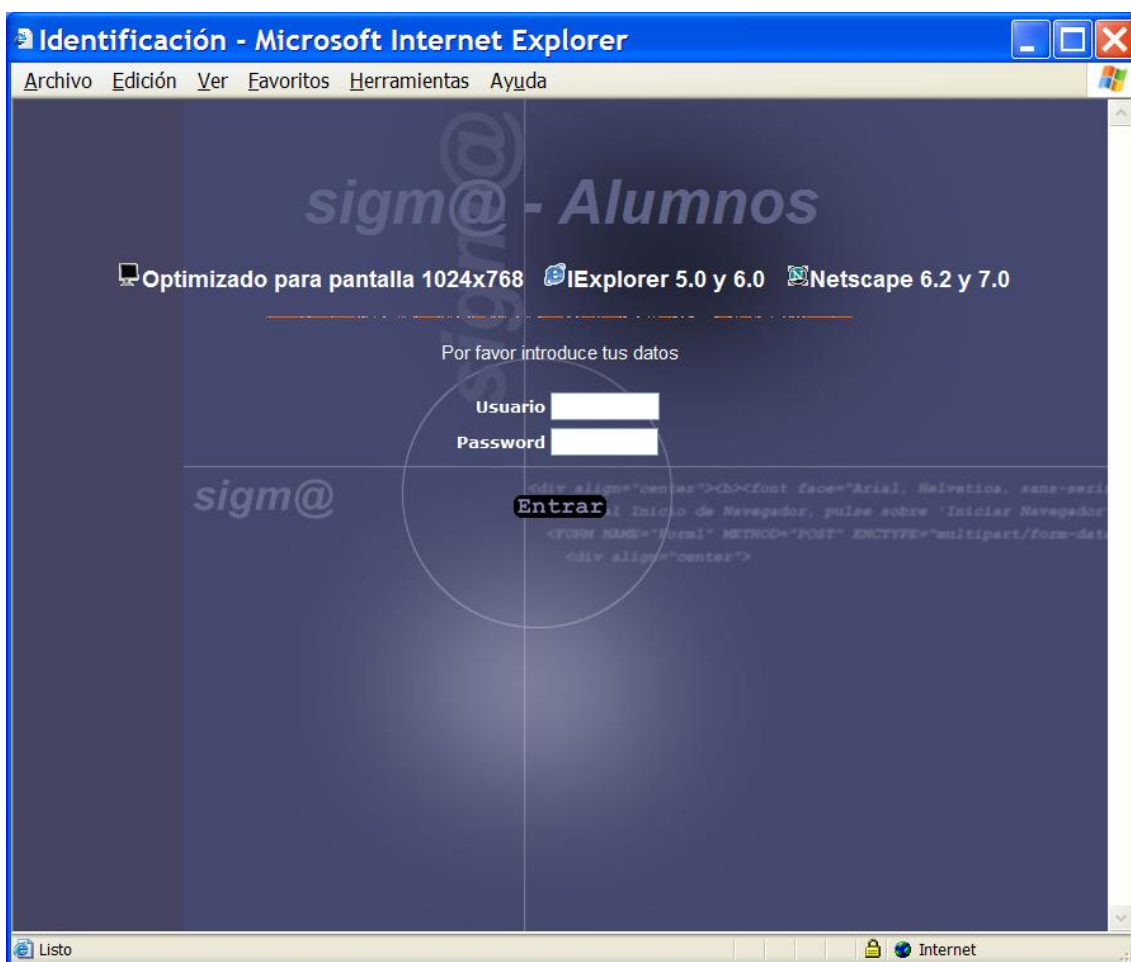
Identificación - Microsoft Internet Explorer

Archivo Edición Ver Favoritos Herramientas Ayuda

sigm@

sigm@ - Alumnos

Optimizado para pantalla 1024x768 IExplorer 5.0 y 6.0 Netscape 6.2 y 7.0

Por favor introduce tus datos

Usuario

Password

sigm@

<div align="center"><b><font face="Arial, Helvetica, sans-seri
l Inicio de Navegador, pulse sobre 'Iniciar Navegador
<FORM NAME="Form1" METHOD="POST" ENCTYPE="multipart/form-data
<div align="center">

Entrar

Listo

Internet